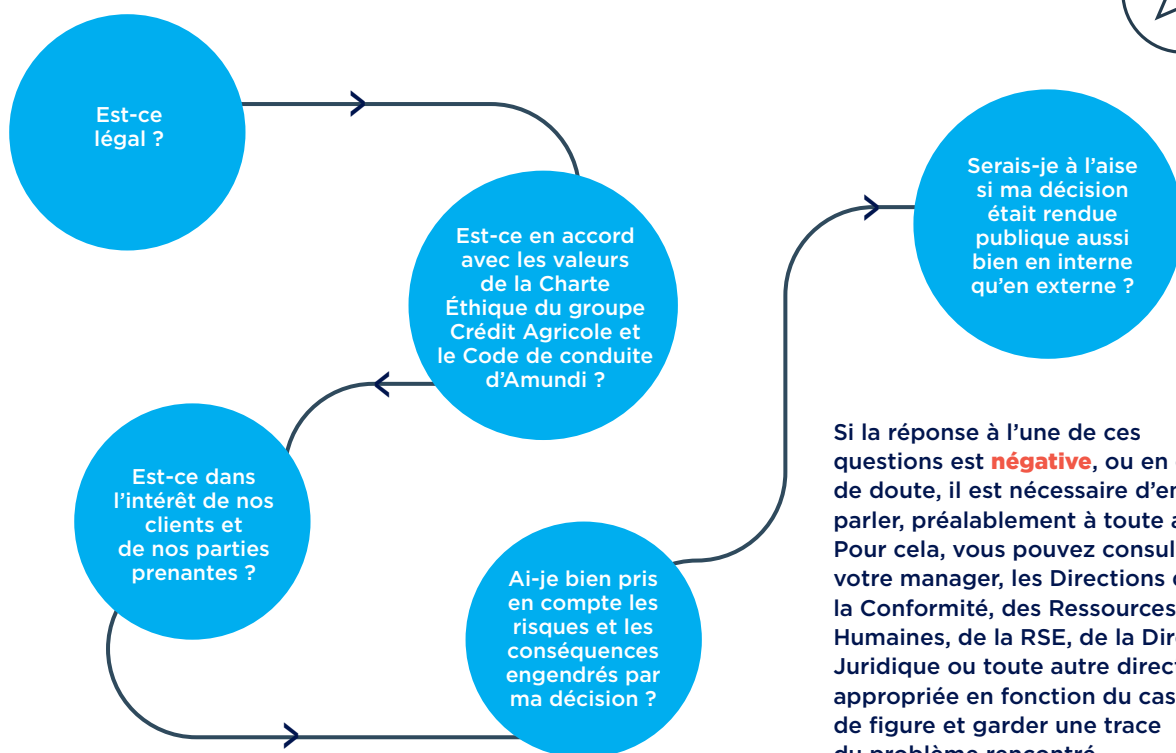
Est-ce légal ?

Est-ce en accord avec les valeurs de la Charte Éthique du groupe Crédit Agricole et le Code de conduite d'Amundi ?

Est-ce dans l'intérêt de nos clients et de nos parties prenantes ?

Ai-je bien pris en compte les risques et les conséquences engendrés par ma décision ?

Serais-je à l'aise si ma décision était rendue publique aussi bien en interne qu'en externe ?

Si la réponse à l'une de ces questions est négative, ou en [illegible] de doute, il est nécessaire d'en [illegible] parler, préalablement à toute a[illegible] Pour cela, vous pouvez consul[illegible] votre manager, les Directions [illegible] la Conformité, des Ressources Humaines, de la RSE, de la Dir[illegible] Juridique ou toute autre direct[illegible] appropriée en fonction du cas de figure et garder une trace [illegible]